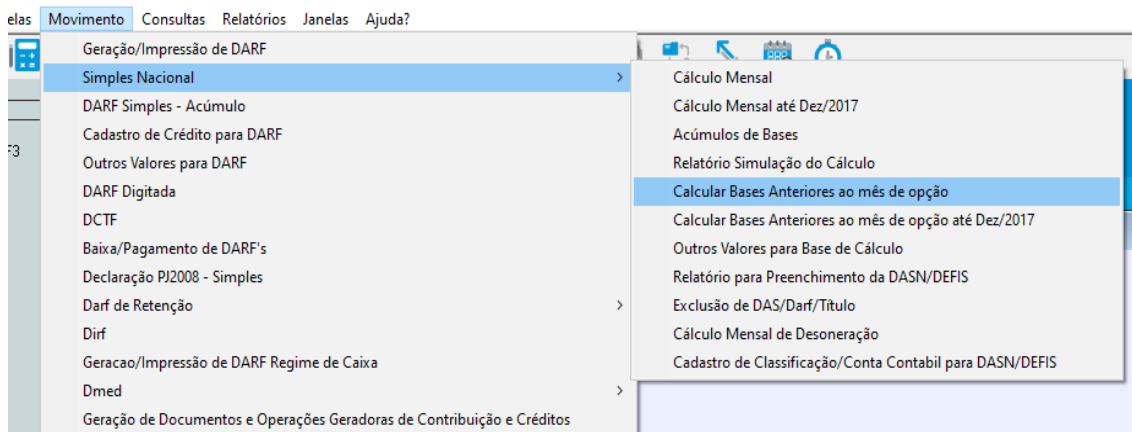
elas Movimento Consultas Relatórios Janelas Ajuda?

F3

Geração/Impressão de DARF
Simples Nacional
DARF Simples - Acúmulo
Cadastro de Crédito para DARF
Outros Valores para DARF
DARF Digitada
DCTF
Baixa/Pagamento de DARF's
Declaração PJ2008 - Simples
Darf de Retenção
Dirf
Geracao/Impressão de DARF Regime de Caixa
Dmed
Geração de Documentos e Operações Geradoras de Contribuição e Créditos

Cálculo Mensal
Cálculo Mensal até Dez/2017
Acúmulos de Bases
Relatório Simulação do Cálculo
Calcular Bases Anteriores ao mês de opção
Calcular Bases Anteriores ao mês de opção até Dez/2017
Outros Valores para Base de Cálculo
Relatório para Preenchimento da DASN/DEFIS
Exclusão de DAS/Darf/Título
Cálculo Mensal de Desoneração
Cadastro de Classificação/Conta Contabil para DASN/DEFIS